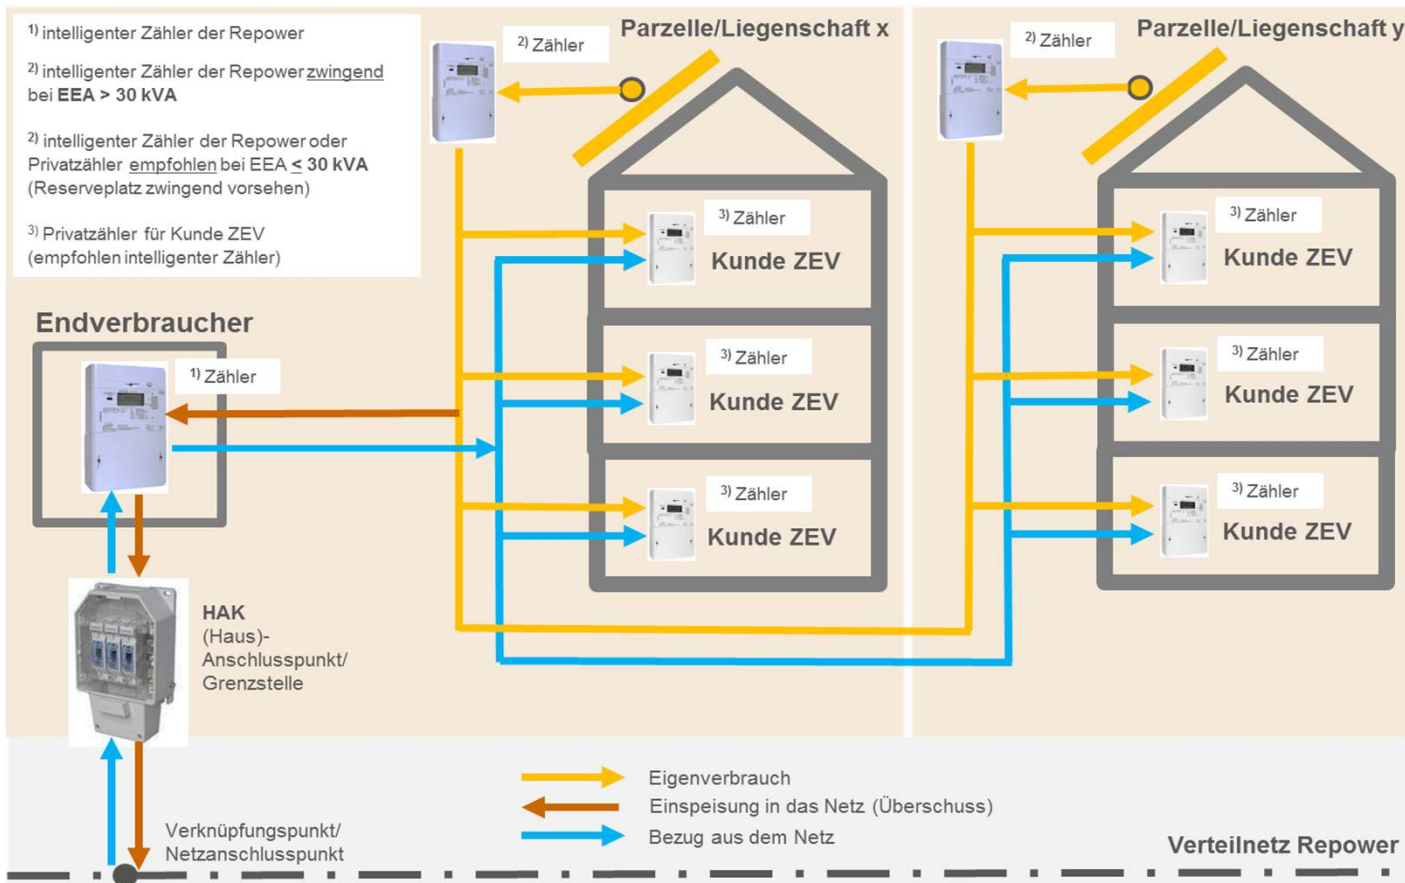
$^{1)}$ intelligenter Zähler der Repower

$^{2)}$ intelligenter Zähler der Repower zwingend bei EEA > 30 kVA

$^{2)}$ intelligenter Zähler der Repower oder Privatzähler empfohlen bei EEA $\leq$ 30 kVA (Reserveplatz zwingend vorsehen)

$^{3)}$ Privatzähler für Kunde ZEV (empfohlen intelligenter Zähler)

$^{2)}$ Zähler

Parzelle/Liegenschaft x

$^{3)}$ Zähler

Kunde ZEV

$^{3)}$ Zähler

Kunde ZEV

$^{3)}$ Zähler

Kunde ZEV

$^{2)}$ Zähler

Parzelle/Liegenschaft y

$^{3)}$ Zähler

Kunde ZEV

$^{3)}$ Zähler

Kunde ZEV

$^{3)}$ Zähler

Kunde ZEV

Endverbraucher

$^{1)}$ Zähler

HAK
(Haus)-
Anschlusspunkt/
Grenzstelle

Eigenverbrauch

Einspeisung in das Netz (Überschuss)

Bezug aus dem Netz

Verknüpfungspunkt/
Netzanschlusspunkt

Verteilnetz Repower